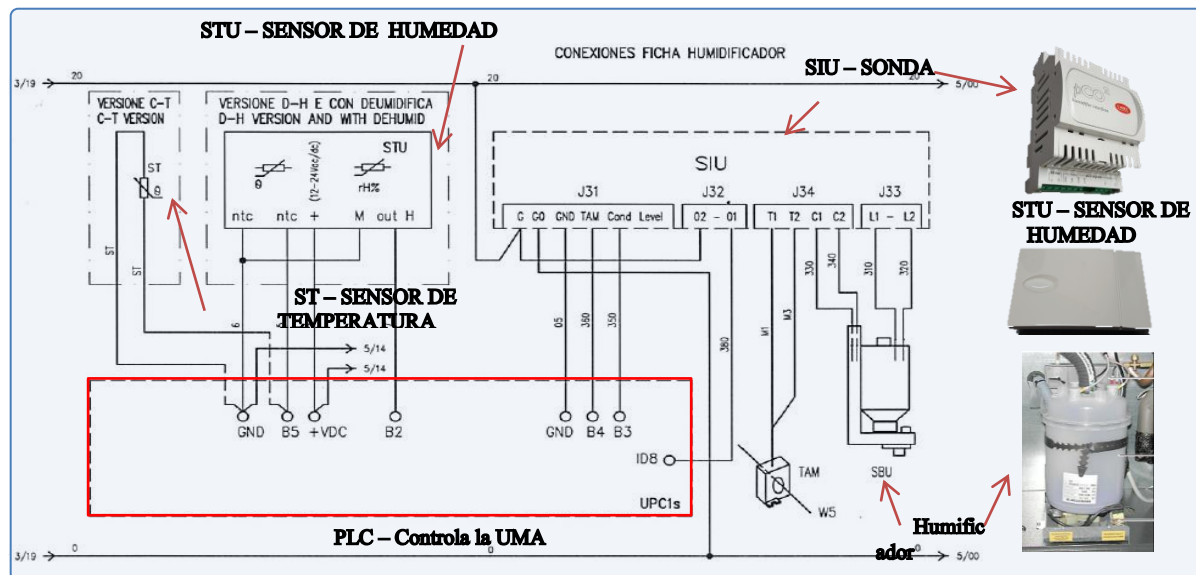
STU – SENSOR DE HUMEDAD

CONEXIONES FICHA HUMIDIFICADOR

SIU – SONDA

3/19 20

20

20 5/00

VERSIONE C-T
C-T VERSION

VERSIONE D-H E CON DEUMIDIFICA
D-H VERSION AND WITH DEHUMID

STU

ST

$\theta$

$\theta$

(12-24Vac/dc)

rH%

ntc ntc + M out H

SIU

J31 J32 J34 J33

C C0 GND TAM Cond Level 02 – 01 T1 T2 C1 C2 L1 – L2

STU – SENSOR DE HUMEDAD

ST

ST

ST – SENSOR DE TEMPERATURA

6

05 350 350

380

M1 M3

330 340

310 320

5/14

5/14

GND B5 +VDC B2

GND B4 B3

ID8

UPC1s

TAM

W5

SBU

Humificador

PLC – Controla la UMA

3/19 0

0

5/00